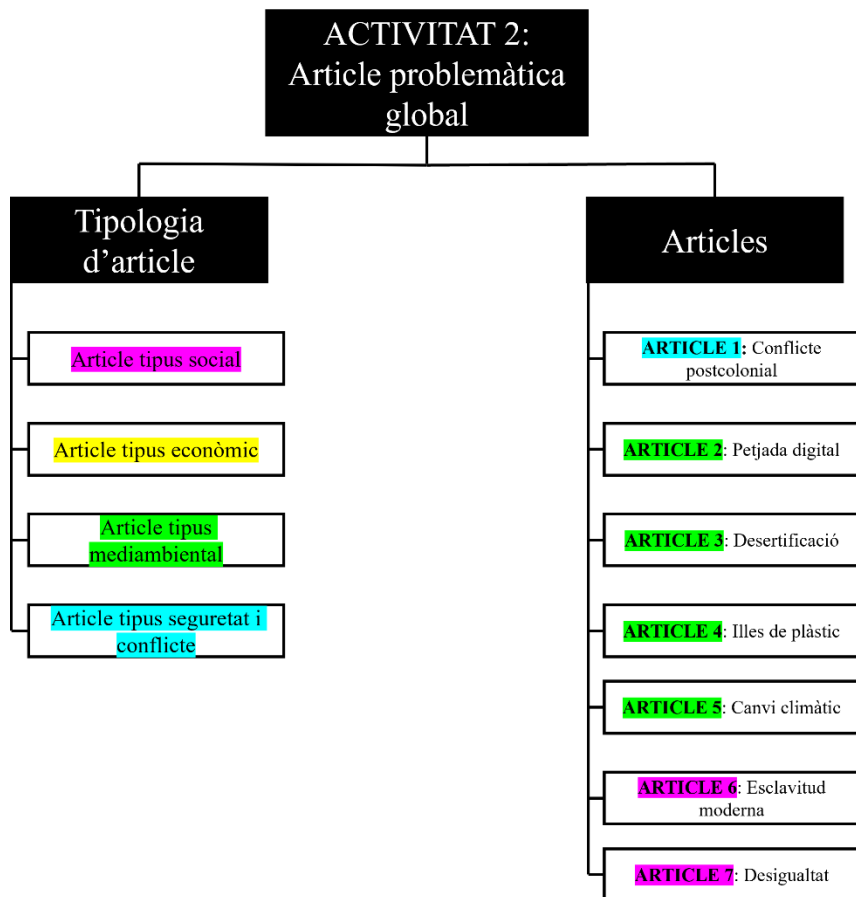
ACTIVITAT 2: Article problemàtica global

Tipologia d'article

Article tipus social

Article tipus econòmic

Article tipus mediambiental

Article tipus seguretat i conflicte

Articles

ARTICLE 1: Conflicte postcolonial

ARTICLE 2: Petjada digital

ARTICLE 3: Desertificació

ARTICLE 4: Illes de plàstic

ARTICLE 5: Canvi climàtic

ARTICLE 6: Esclavitud moderna

ARTICLE 7: Desigualtat